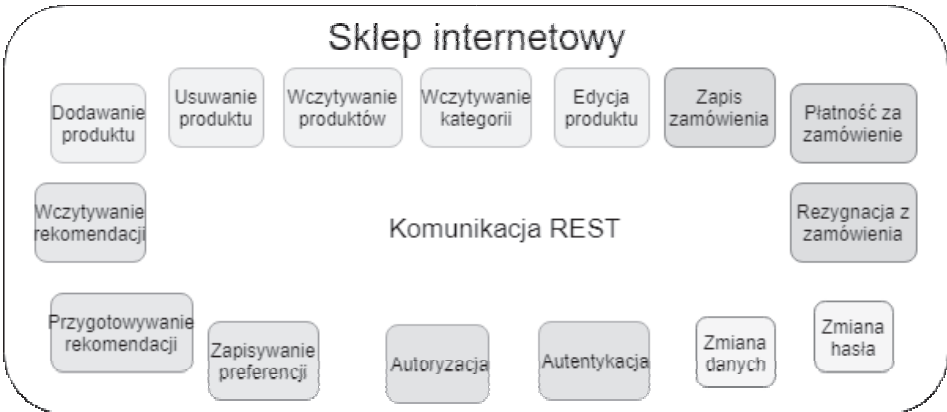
Sklep internetowy

Dodawanie produktu

Usuwanie produktu

Wczytywanie produktów

Wczytywanie kategorii

Edycja produktu

Zapis zamówienia

Płatność za zamówienie

Wczytywanie rekomendacji

Komunikacja REST

Rezygnacja z zamówienia

Przygotowywanie rekomendacji

Zapisywanie preferencji

Autoryzacja

Autentykacja

Zmiana danych

Zmiana hasła